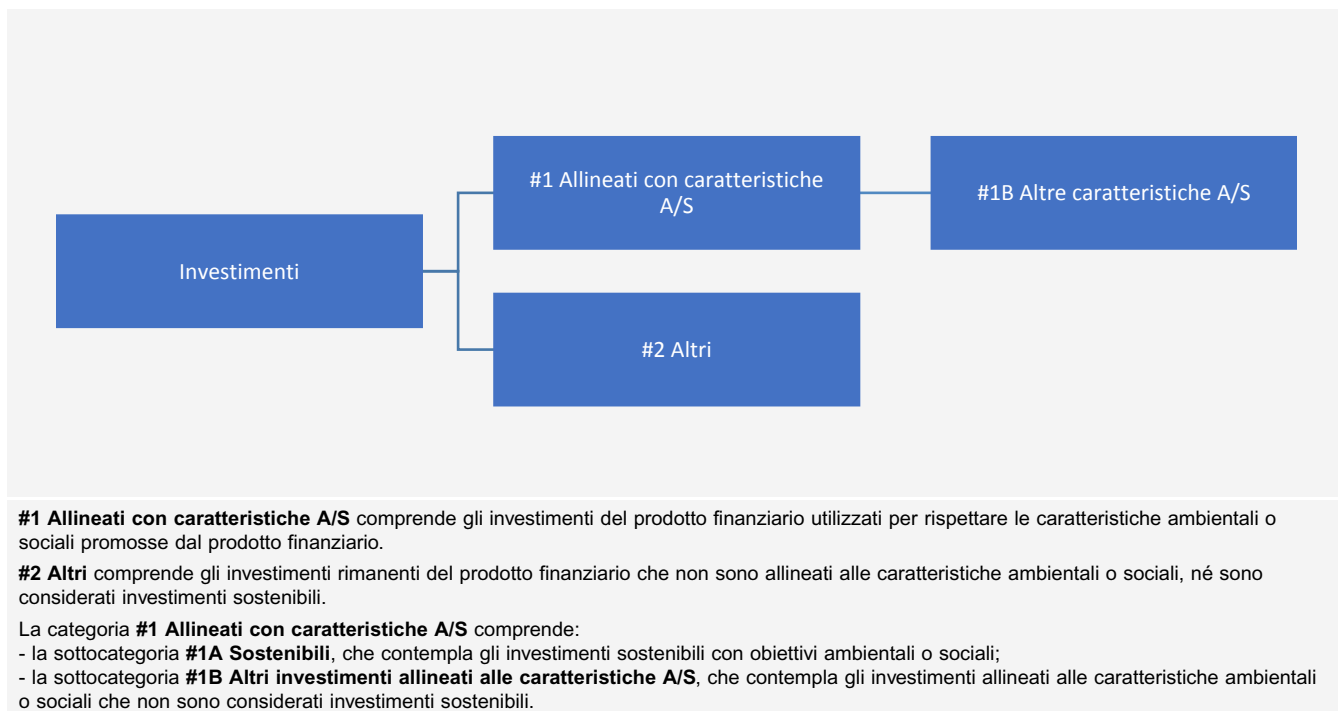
#1 Allineati con caratteristiche A/S

#1B Altre caratteristiche A/S

Investimenti

#2 Altri

**#1 Allineati con caratteristiche A/S** comprende gli investimenti del prodotto finanziario utilizzati per rispettare le caratteristiche ambientali o sociali promosse dal prodotto finanziario.

**#2 Altri** comprende gli investimenti rimanenti del prodotto finanziario che non sono allineati alle caratteristiche ambientali o sociali, né sono considerati investimenti sostenibili.

La categoria **#1 Allineati con caratteristiche A/S** comprende:
- la sottocategoria **#1A Sostenibili**, che contempla gli investimenti sostenibili con obiettivi ambientali o sociali;
- la sottocategoria **#1B Altri investimenti allineati alle caratteristiche A/S**, che contempla gli investimenti allineati alle caratteristiche ambientali o sociali che non sono considerati investimenti sostenibili.